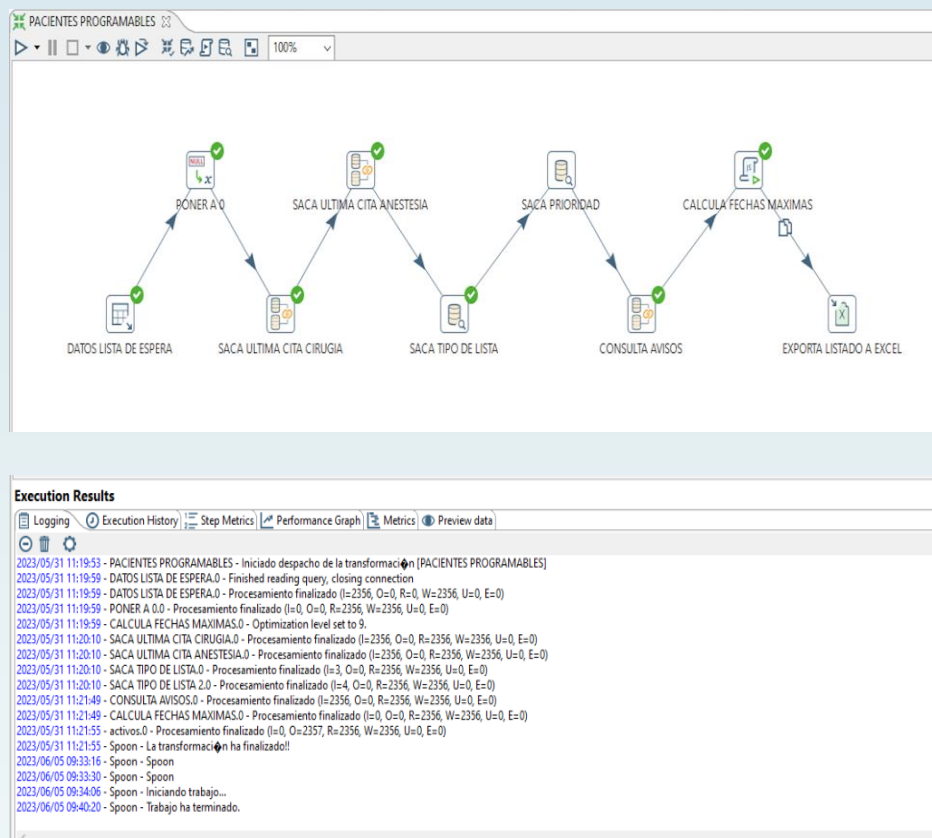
PACIENTES PROGRAMABLES

100%

NULL

PONER A 0

SACA ULTIMA CITA ANESTESIA

SACA PRIORIDAD

CALCULA FECHAS MAXIMAS

DATOS LISTA DE ESPERA

SACA ULTIMA CITA CIRUGIA

SACA TIPO DE LISTA

CONSULTA AVISOS

EXPORTA LISTADO A EXCEL

Execution Results

Logging | Execution History | Step Metrics | Performance Graph | Metrics | Preview data

2023/05/31 11:19:53 - PACIENTES PROGRAMABLES - Iniciado despacho de la transformaci�n [PACIENTES PROGRAMABLES]
2023/05/31 11:19:59 - DATOS LISTA DE ESPERA.0 - Finished reading query, closing connection
2023/05/31 11:19:59 - DATOS LISTA DE ESPERA.0 - Procesamiento finalizado (I=2356, O=0, R=0, W=2356, U=0, E=0)
2023/05/31 11:19:59 - PONER A 0.0 - Procesamiento finalizado (I=0, O=0, R=2356, W=2356, U=0, E=0)
2023/05/31 11:19:59 - CALCULA FECHAS MAXIMAS.0 - Optimization level set to 9.
2023/05/31 11:20:10 - SACA ULTIMA CITA CIRUGIA.0 - Procesamiento finalizado (I=2356, O=0, R=2356, W=2356, U=0, E=0)
2023/05/31 11:20:10 - SACA ULTIMA CITA ANESTESIA.0 - Procesamiento finalizado (I=2356, O=0, R=2356, W=2356, U=0, E=0)
2023/05/31 11:20:10 - SACA TIPO DE LISTA.0 - Procesamiento finalizado (I=3, O=0, R=2356, W=2356, U=0, E=0)
2023/05/31 11:20:10 - SACA TIPO DE LISTA 2.0 - Procesamiento finalizado (I=4, O=0, R=2356, W=2356, U=0, E=0)
2023/05/31 11:21:49 - CONSULTA AVISOS.0 - Procesamiento finalizado (I=2356, O=0, R=2356, W=2356, U=0, E=0)
2023/05/31 11:21:49 - CALCULA FECHAS MAXIMAS.0 - Procesamiento finalizado (I=0, O=0, R=2356, W=2356, U=0, E=0)
2023/05/31 11:21:55 - activos.0 - Procesamiento finalizado (I=0, O=2357, R=2356, W=2356, U=0, E=0)
2023/05/31 11:21:55 - Spoon - La transformaci�n ha finalizado!!
2023/06/05 09:33:16 - Spoon - Spoon
2023/06/05 09:33:30 - Spoon - Spoon
2023/06/05 09:34:06 - Spoon - Iniciando trabajo...
2023/06/05 09:40:20 - Spoon - Trabajo ha terminado.